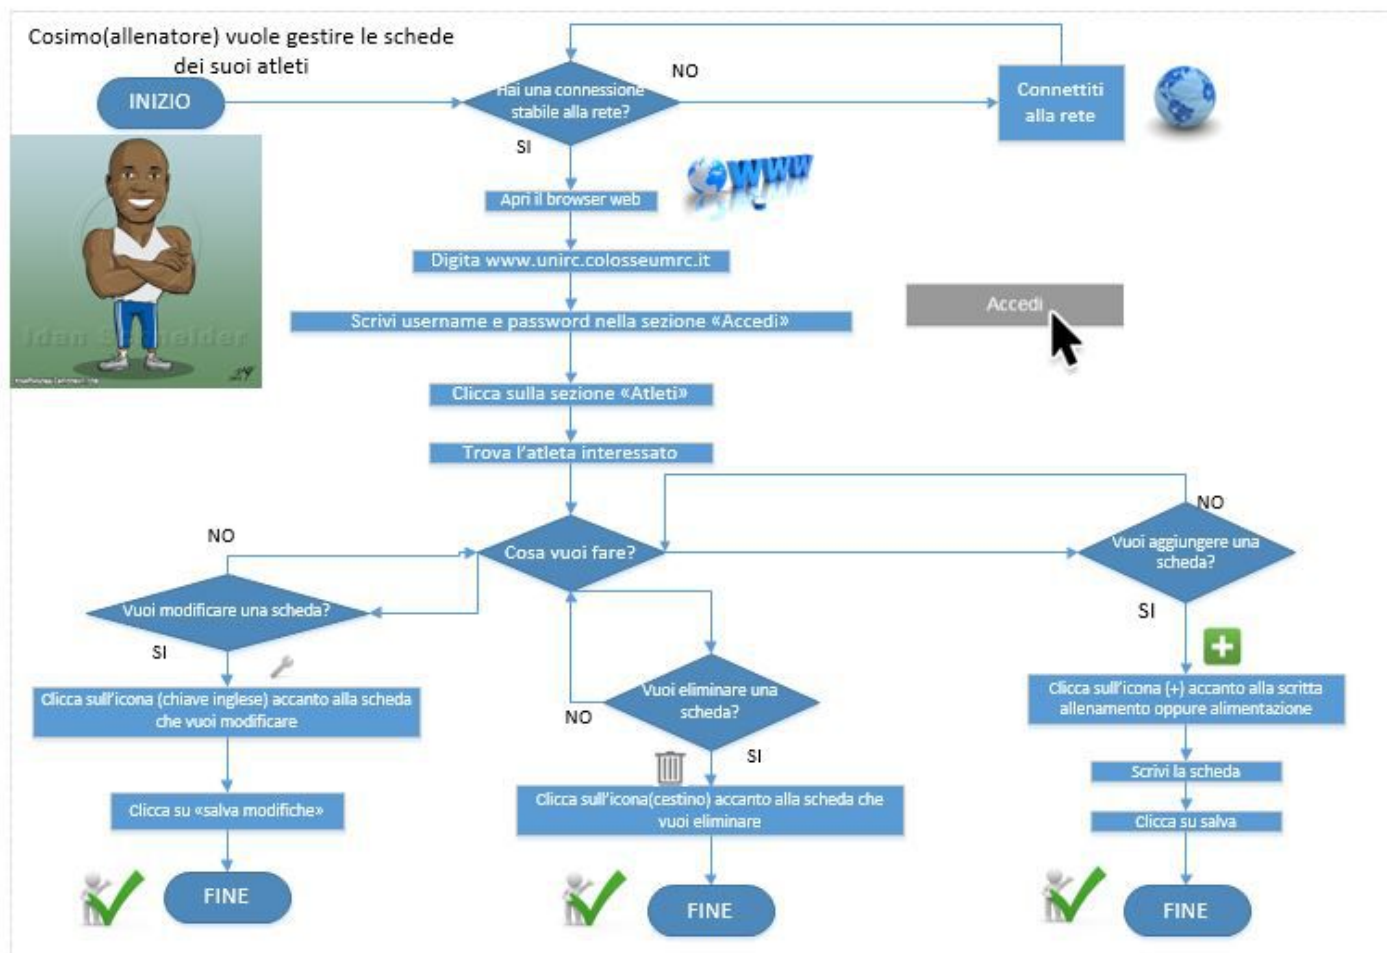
Cosimo(allenatore) vuole gestire le schede dei suoi atleti

INIZIO

Hai una connessione stabile alla rete?

NO

Connettiti alla rete

SI

Apri il browser web

www

Digita www.unirc.colosseumrc.it

Accedi

Scrivi username e password nella sezione «Accedi»

Clicca sulla sezione «Atleti»

Trova l'atleta interessato

NO

Cosa vuoi fare?

NO

Vuoi aggiungere una scheda?

Vuoi modificare una scheda?

SI

SI

Clicca sull'icona (chiave inglese) accanto alla scheda che vuoi modificare

Vuoi eliminare una scheda?

NO

SI

Clicca sull'icona (+) accanto alla scritta allenamento oppure alimentazione

Scrivi la scheda

Clicca su salva

Clicca sull'icona(cestino) accanto alla scheda che vuoi eliminare

Clicca su «salva modifiche»

FINE

FINE

FINE